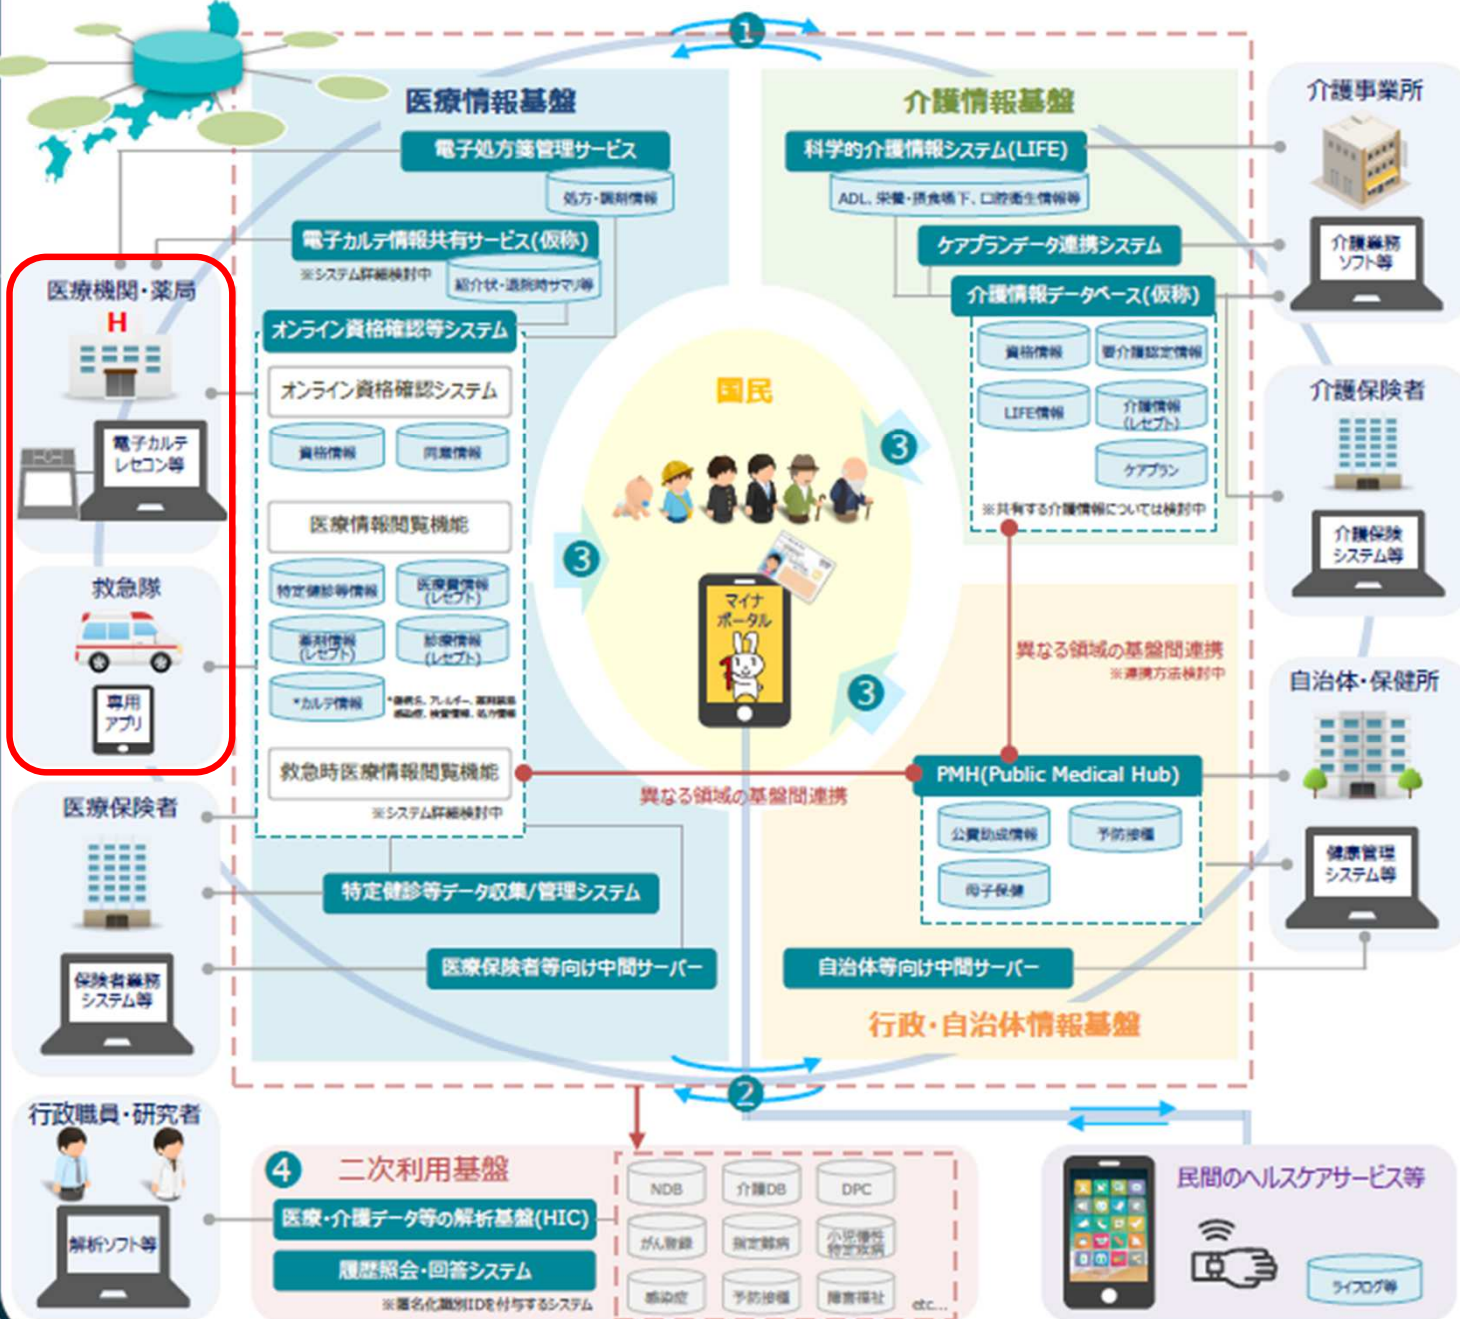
1

医療情報基盤

電子処方箋管理サービス

処方・調剤情報

電子カルテ情報共有サービス(仮称)

※システム詳細検討中

紹介状・退院時サマリ等

オンライン資格確認等システム

オンライン資格確認システム

資格情報

同意情報

医療情報閲覧機能

特定健診等情報

医療費情報(レセプト)

薬剤情報(レセプト)

診療情報(レセプト)

*カルテ情報

*傷病名、アレルギー、薬剤禁忌、感染症、検査情報、処方情報

救急時医療情報閲覧機能

※システム詳細検討中

特定健診等データ収集/管理システム

医療保険者等向け中間サーバー

介護情報基盤

科学的介護情報システム(LIFE)

ADL、栄養・摂食嚥下、口腔衛生情報等

ケアプランデータ連携システム

介護情報データベース(仮称)

資格情報

要介護認定情報

LIFE情報

介護情報(レセプト)

ケアプラン

※共有する介護情報については検討中

国民

3

3

3

マイナポータル

異なる領域の基盤間連携

※連携方法検討中

異なる領域の基盤間連携

PMH(Public Medical Hub)

公費助成情報

予防接種

母子保健

自治体等向け中間サーバー

行政・自治体情報基盤

介護事業所

介護業務ソフト等

介護保険者

介護保険システム等

自治体・保健所

健康管理システム等

医療機関・薬局

H

電子カルテレセコン等

救急隊

専用アプリ

医療保険者

保険者業務システム等

行政職員・研究者

解析ソフト等

2

4 二次利用基盤

医療・介護データ等の解析基盤(HIC)

履歴照会・回答システム

※匿名化識別IDを付与するシステム

NDB

介護DB

DPC

がん登録

指定難病

小児慢性特定疾病

感染症

予防接種

障害福祉

etc...

民間のヘルスケアサービス等

ライフログ等